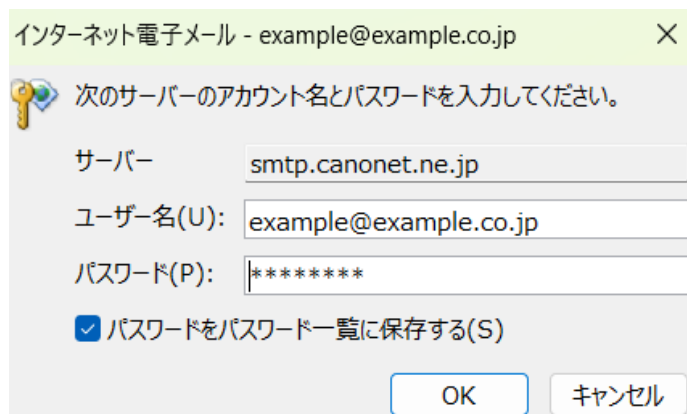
インターネット電子メール - example@example.co.jp

次のサーバーのアカウント名とパスワードを入力してください。

サーバー smtp.canonet.ne.jp

ユーザー名(U): example@example.co.jp

パスワード(P): ********

パスワードをパスワード一覧に保存する(S)

OK キャンセル